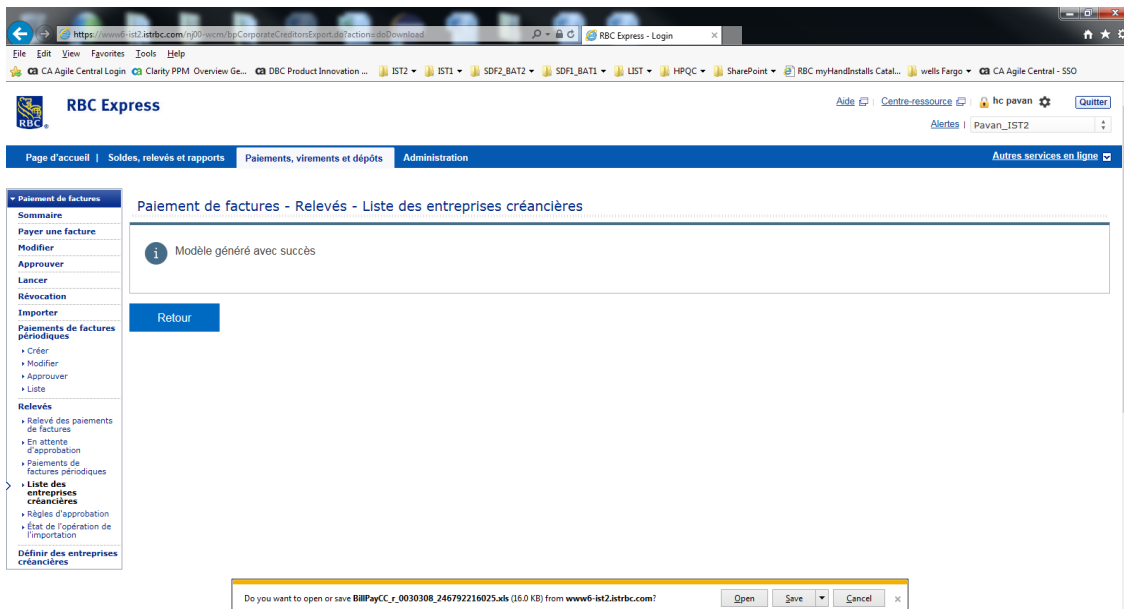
https://www6-ist2.istrbc.com/nj00-wcm/bpCorporateCreditorsExport.do?action=doDownload

RBC Express - Login

File Edit View Favorites Tools Help

CA Agile Central Login  Clarity PPM Overview Ge...  DBC Product Innovation ...  IST2  IST1  SDF2_BAT2  SDF1_BAT1  LIST  HPQC  SharePoint  RBC myHandInstalls Catal...  wells Fargo  CA Agile Central - SSO

RBC

RBC Express

Aide | Centre-ressource | hc pavan Quitter

Alertes | Pavan_IST2

Page d'accueil | Soldes, relevés et rapports | Paiements, virements et dépôts | Administration

Autres services en ligne

Paiement de factures
Sommaire
Payer une facture
Modifier
Approuver
Lancer
Révocation
Importer
Paiements de factures périodiques
Créer
Modifier
Approuver
Liste
Relevés
Relevé des paiements de factures
En attente d'approbation
Paiements de factures périodiques
Liste des entreprises créancières
Règles d'approbation
État de l'opération de l'importation
Définir des entreprises créancières

Paiement de factures - Relevés - Liste des entreprises créancières

Modèle généré avec succès

Retour

Do you want to open or save BillPayCC_r_0030308_246792216025.xls (16.0 KB) from www6-ist2.istrbc.com?

Open Save Cancel